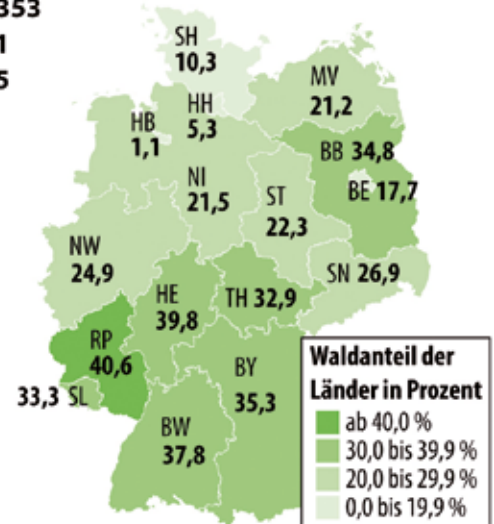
353
1
5

SH 10,3
MV 21,2
HH 5,3
HB 1,1
BB 34,8
BE 17,7
NI 21,5
ST 22,3
NW 24,9
SN 26,9
HE 39,8
TH 32,9
RP 40,6
BY 35,3
33,3 SL
BW 37,8

Waldanteil der Länder in Prozent
ab 40,0 %
30,0 bis 39,9 %
20,0 bis 29,9 %
0,0 bis 19,9 %